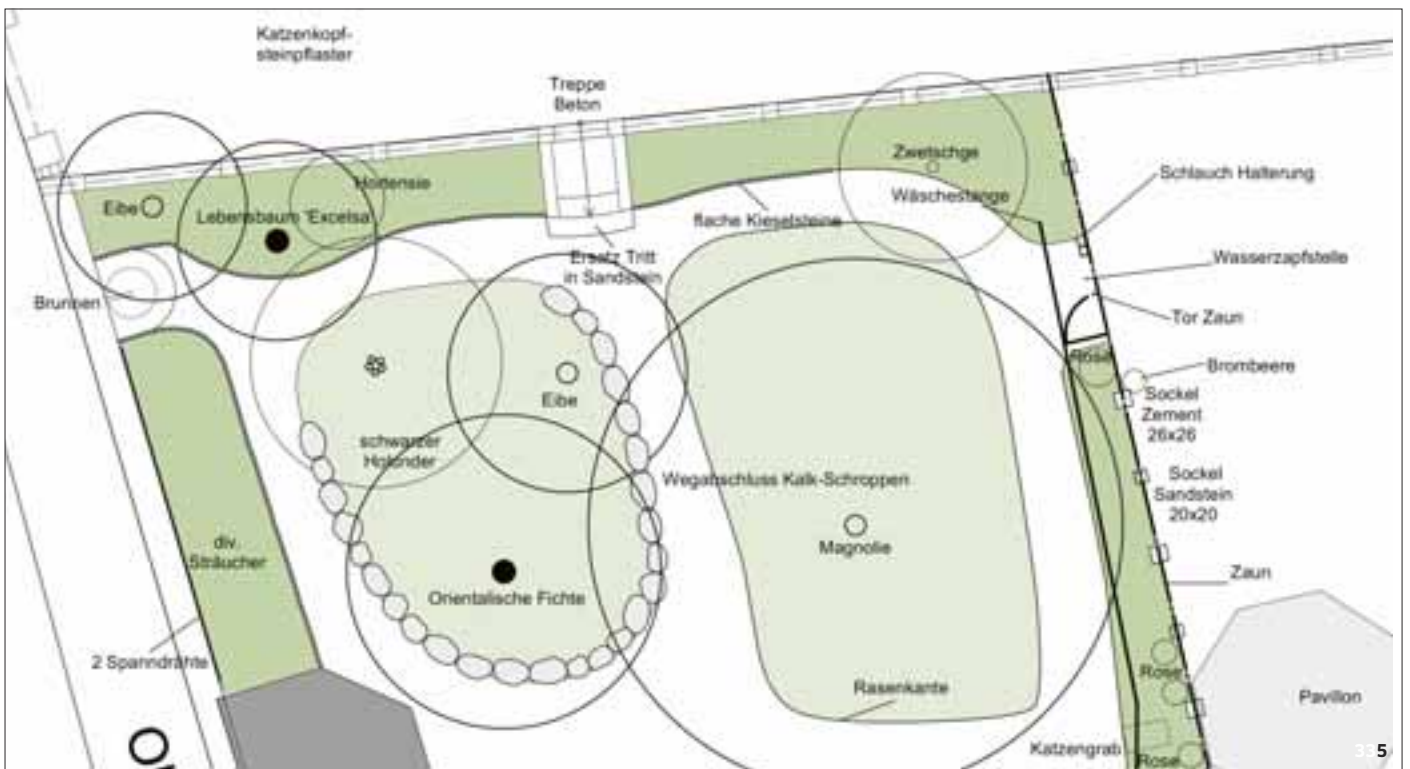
Katzenkopf-steinpflaster

Treppe Beton

Eibe

Lebensbaum 'Excelsa'

Hortensie

Ersatz Tritt in Sandstein

flache Kieselsteine

Zwetschge

Wäschestange

Schlauch Halterung

Wasserzapfstelle

Tor Zaun

Brunnen

Eibe

schwarzer Holunder

Rose

Brombeere

Sockel Zement 26x26

Sockel Sandstein 20x20

Wegabschluss Kalk-Schroppen

Magnolie

div. Sträucher

Orientalische Fichte

Zaun

2 Spanndrähte

Rasenkante

Rose

Pavillon

Katzengrab

Rose

5